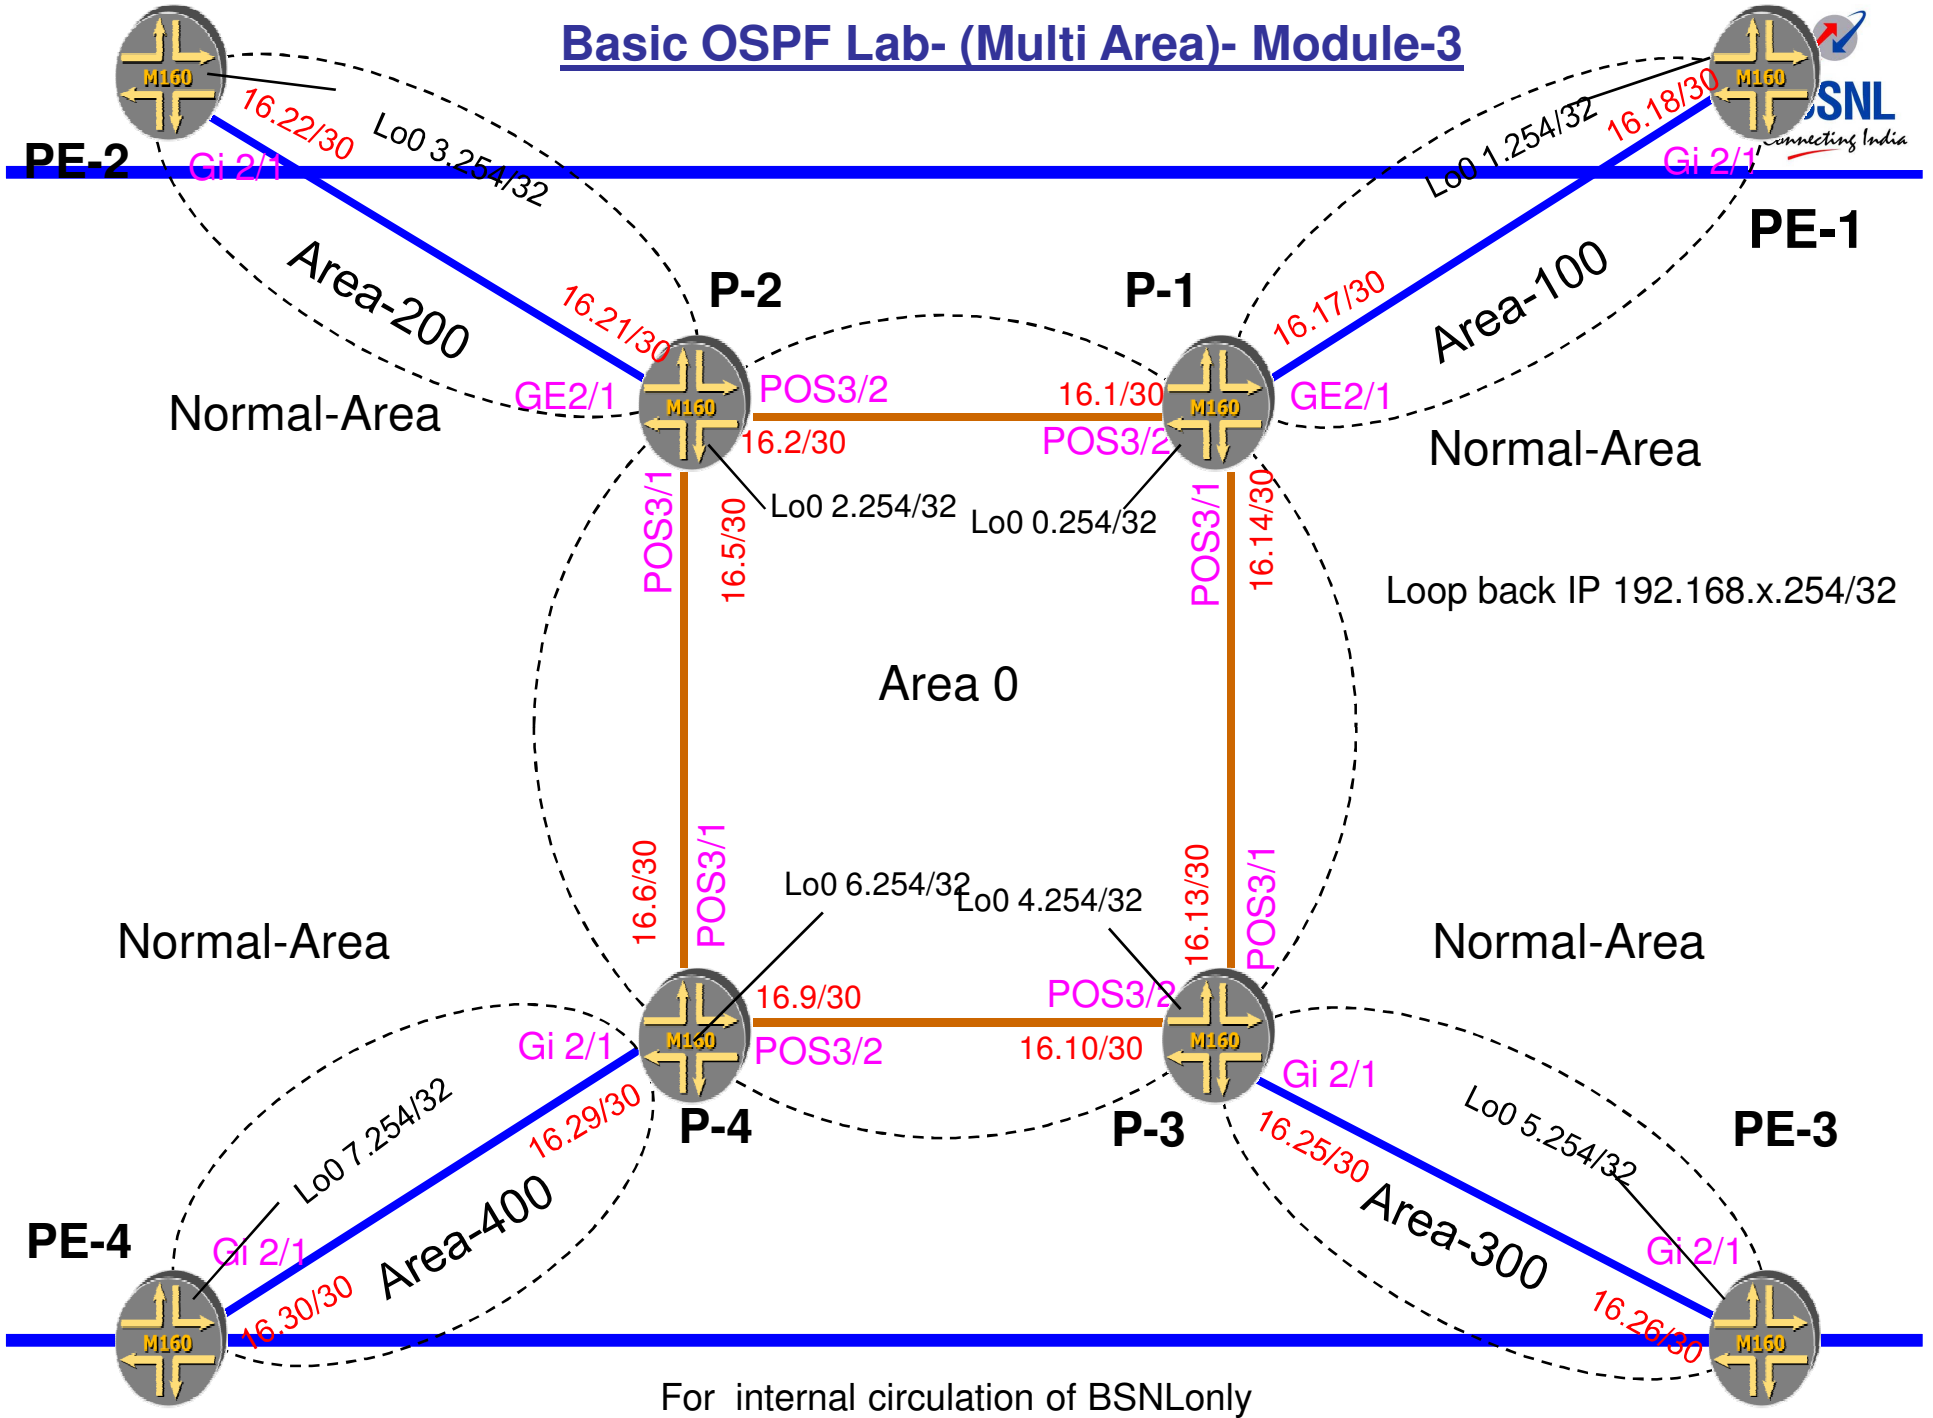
Basic OSPF Lab- (Multi Area)- Module-3

BSNL
Connecting India

M160
PE-2
16.22/30
Lo0 3.254/32
Gi 2/1
Area-200
16.21/30
GE2/1
Normal-Area

M160
PE-1
Lo0 1.254/32
16.18/30
Gi 2/1
Area-100
16.17/30
GE2/1
Normal-Area

P-2
M160
POS3/2
16.2/30
Lo0 2.254/32
POS3/1
16.5/30

P-1
M160
16.1/30
POS3/2
Lo0 0.254/32
POS3/1
16.14/30

Loop back IP 192.168.x.254/32

Area 0

Normal-Area
16.6/30
POS3/1
Lo0 6.254/32
Lo0 4.254/32
16.13/30
POS3/1
Normal-Area

M160
P-4
16.9/30
POS3/2
Gi 2/1
16.29/30

M160
P-3
POS3/2
16.10/30
Gi 2/1
16.25/30

PE-4
M160
Lo0 7.254/32
Gi 2/1
16.30/30
Area-400

PE-3
M160
Lo0 5.254/32
Area-300
Gi 2/1
16.26/30

For internal circulation of BSNLonly